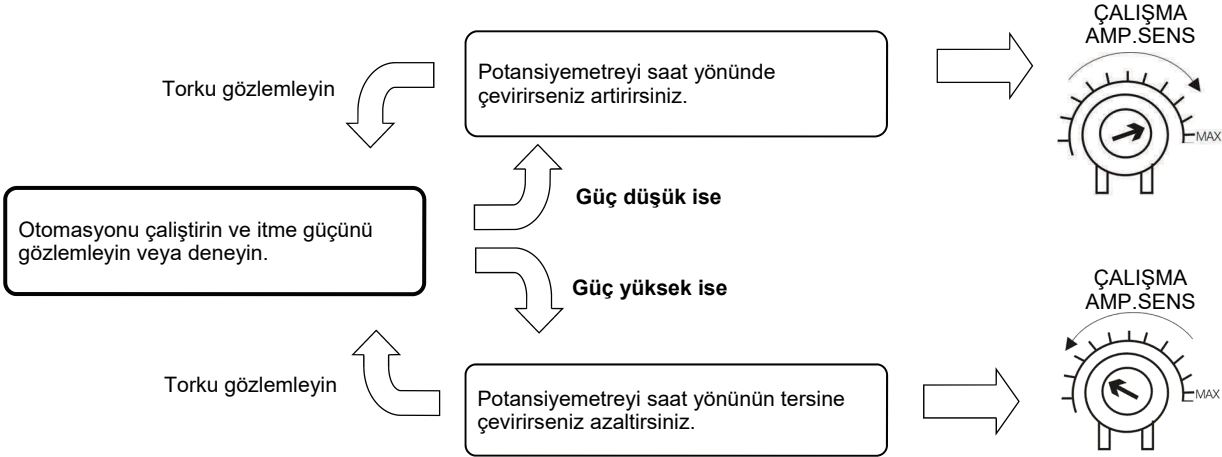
Torku gözlemleyin

Potansiyemetreyi saat yönünde çevirirseniz artirirsiniz.

ÇALIŞMA
AMP.SENS

MAX

Otomasyonu çaliştirin ve itme güçünü gözlemleyin veya deneyin.

Güç düşük ise

Güç yüksek ise

ÇALIŞMA
AMP.SENS

MAX

Torku gözlemleyin

Potansiyemetreyi saat yönünün tersine çevirirseniz azaltirsiniz.